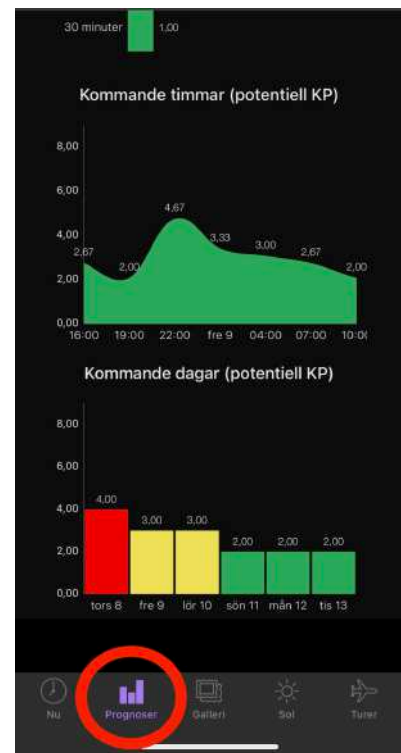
30 minuter 1,00

Kommande timmar (potentiell KP)

8,00
6,00
4,00
2,00
0,00

2,67 2,00 4,67 3,33 3,00 2,67 2,00

16:00 19:00 22:00 fre 9 04:00 07:00 10:0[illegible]

Kommande dagar (potentiell KP)

8,00
6,00
4,00
2,00
0,00

4,00 3,00 3,00 2,00 2,00 2,00

tors 8 fre 9 lör 10 sön 11 mån 12 tis 13

Nu Prognoser Galleri Sol Turer